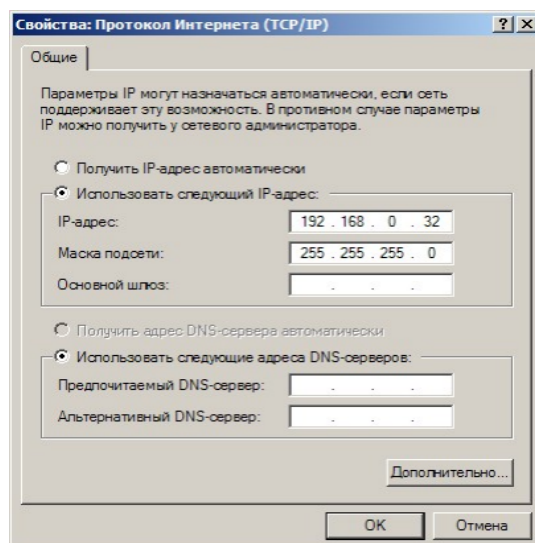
Свойства: Протокол Интернета (TCP/IP) ? X

Общие

Параметры IP могут назначаться автоматически, если сеть поддерживает эту возможность. В противном случае параметры IP можно получить у сетевого администратора.

Получить IP-адрес автоматически

Использовать следующий IP-адрес:

IP-адрес: 192 . 168 . 0 . 32

Маска подсети: 255 . 255 . 255 . 0

Основной шлюз: . . .

Получить адрес DNS-сервера автоматически

Использовать следующие адреса DNS-серверов:

Предпочитаемый DNS-сервер: . . .

Альтернативный DNS-сервер: . . .

Дополнительно...

OK Отмена